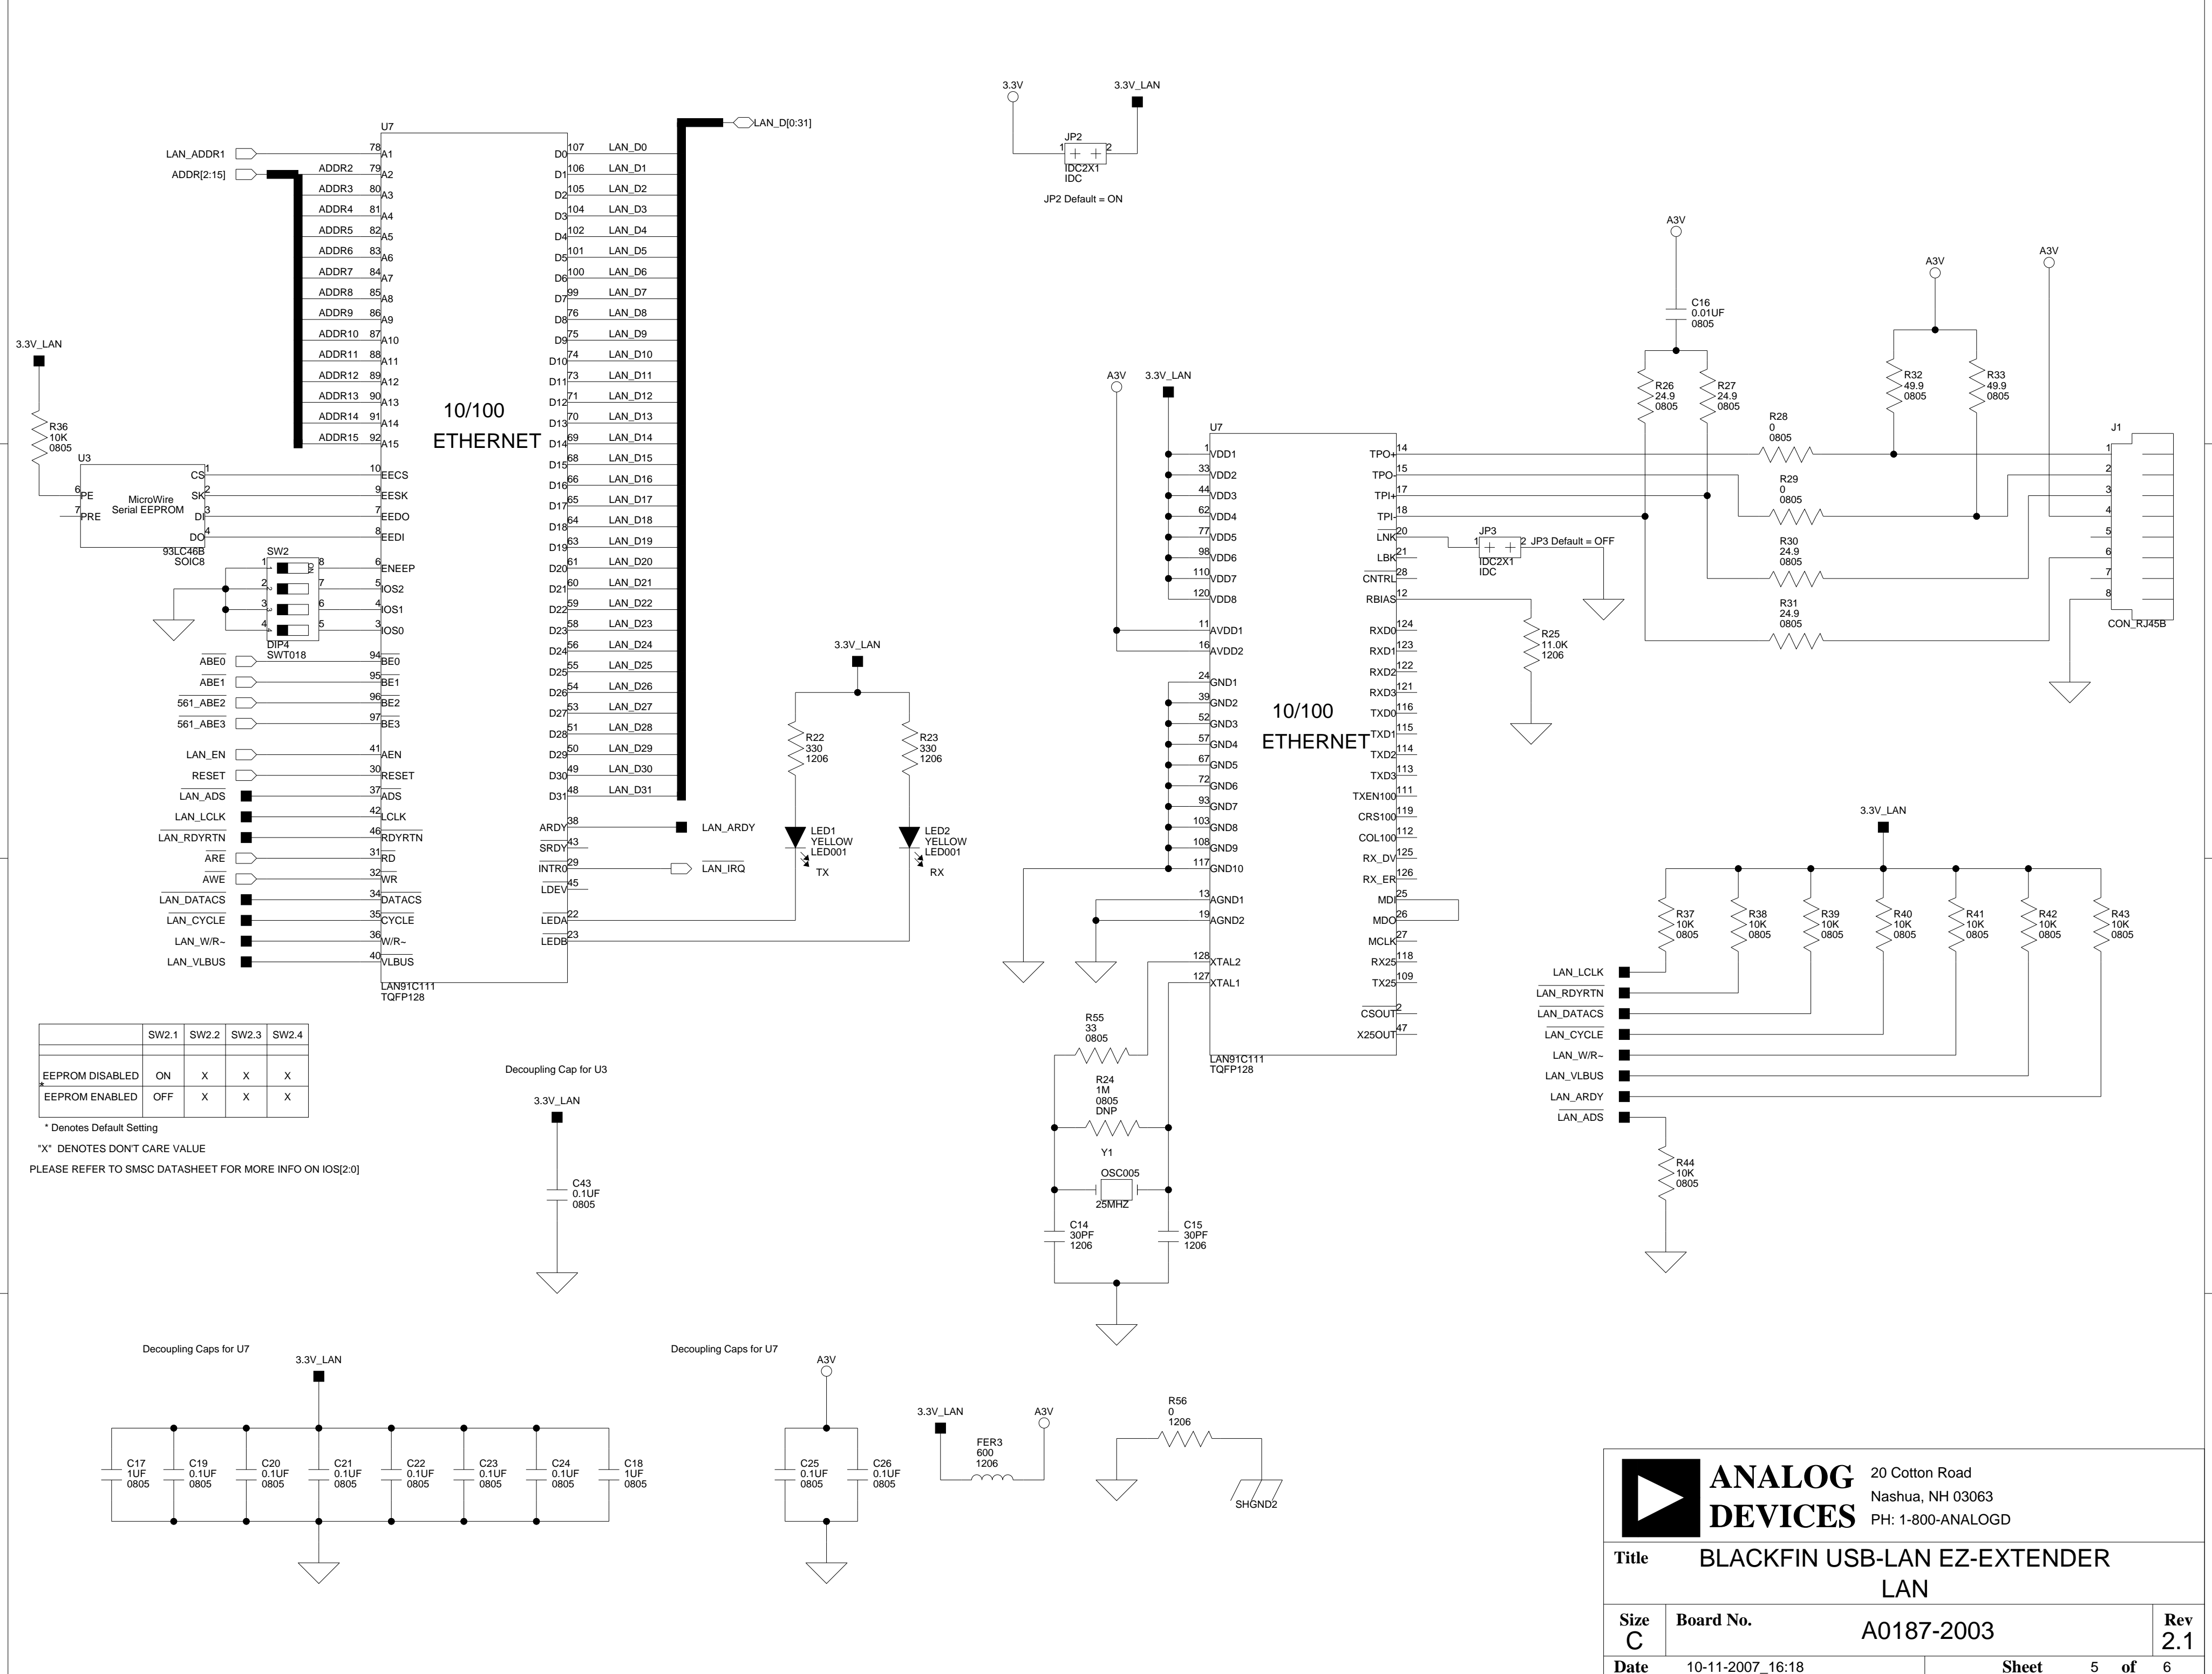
3.3V 3.3V_LAN
JP2
1 2
IDC2X1
IDC
JP2 Default = ON

U7
LAN_ADDR1 78 A1
ADDR[2:15]
ADDR2 79 A2
ADDR3 80 A3
ADDR4 81 A4
ADDR5 82 A5
ADDR6 83 A6
ADDR7 84 A7
ADDR8 85 A8
ADDR9 86 A9
ADDR10 87 A10
ADDR11 88 A11
ADDR12 89 A12
ADDR13 90 A13
ADDR14 91 A14
ADDR15 92 A15

10/100
ETHERNET

LAN_D[0:31]
D0 107 LAN_D0
D1 106 LAN_D1
D2 105 LAN_D2
D3 104 LAN_D3
D4 102 LAN_D4
D5 101 LAN_D5
D6 100 LAN_D6
D7 99 LAN_D7
D8 76 LAN_D8
D9 75 LAN_D9
D10 74 LAN_D10
D11 73 LAN_D11
D12 71 LAN_D12
D13 70 LAN_D13
D14 69 LAN_D14
D15 68 LAN_D15
D16 66 LAN_D16
D17 65 LAN_D17
D18 64 LAN_D18
D19 63 LAN_D19
D20 61 LAN_D20
D21 60 LAN_D21
D22 59 LAN_D22
D23 58 LAN_D23
D24 56 LAN_D24
D25 55 LAN_D25
D26 54 LAN_D26
D27 53 LAN_D27
D28 51 LAN_D28
D29 50 LAN_D29
D30 49 LAN_D30
D31 48 LAN_D31

3.3V_LAN
R36
10K
0805
U3
CS 1 10 EECS
SK 2 9 EESK
DI 3 7 EEDO
DO 4 8 EEDI
6 PE
7 PRE
MicroWire
Serial EEPROM
93LC46B
SOIC8
SW2
1 8
2 7
3 6
4 5
DIP4
SWT018
6 ENEEP
5 IOS2
4 IOS1
3 IOS0
ABE0 94 BE0
ABE1 95 BE1
561_ABE2 96 BE2
561_ABE3 97 BE3
LAN_EN 41 AEN
RESET 30 RESET
LAN_ADS 37 ADS
LAN_LCLK 42 LCLK
LAN_RDYRTN 46 RDYRTN
ARE 31 RD
AWE 32 WR
LAN_DATACS 34 DATACS
LAN_CYCLE 35 CYCLE
LAN_W/R~ 36 W/R~
LAN_VLBUS 40 VLBUS
LAN91C111
TQFP128
ARDY 38 LAN_ARDY
SRDY 43
INTR0 29 LAN_IRQ
LDEV 45
LEDA 22
LEDB 23

3.3V_LAN
R22
330
1206
R23
330
1206
LED1
YELLOW
LED001
TX
LED2
YELLOW
LED001
RX

| | SW2.1 | SW2.2 | SW2.3 | SW2.4 |
|---|---|---|---|---|
| | | | | |
| *EEPROM DISABLED | ON | X | X | X |
| EEPROM ENABLED | OFF | X | X | X |

* Denotes Default Setting
"X" DENOTES DON'T CARE VALUE
PLEASE REFER TO SMSC DATASHEET FOR MORE INFO ON IOS[2:0]

Decoupling Cap for U3
3.3V_LAN
C43
0.1UF
0805

A3V 3.3V_LAN
U7
1 VDD1
33 VDD2
44 VDD3
62 VDD4
77 VDD5
98 VDD6
110 VDD7
120 VDD8
11 AVDD1
16 AVDD2
24 GND1
39 GND2
52 GND3
57 GND4
67 GND5
72 GND6
93 GND7
103 GND8
108 GND9
117 GND10
13 AGND1
19 AGND2
128 XTAL2
127 XTAL1
10/100
ETHERNET
TPO+ 14
TPO- 15
TPI+ 17
TPI- 18
LNK 20
LBK 21
CNTRL 28
RBIAS 12
RXD0 124
RXD1 123
RXD2 122
RXD3 121
TXD0 116
TXD1 115
TXD2 114
TXD3 113
TXEN100 111
CRS100 119
COL100 112
RX_DV 125
RX_ER 126
MDI 25
MDO 26
MCLK 27
RX25 118
TX25 109
CSOUT 2
X25OUT 47
LAN91C111
TQFP128
JP3
1 2 JP3 Default = OFF
IDC2X1
IDC
R25
11.0K
1206
R55
33
0805
R24
1M
0805
DNP
Y1
OSC005
25MHZ
C14
30PF
1206
C15
30PF
1206

A3V
C16
0.01UF
0805
A3V A3V
R26
24.9
0805
R27
24.9
0805
R32
49.9
0805
R33
49.9
0805
R28
0
0805
R29
0
0805
R30
24.9
0805
R31
24.9
0805
J1
1 2 3 4 5 6 7 8
CON_RJ45B

3.3V_LAN
R37 10K 0805
R38 10K 0805
R39 10K 0805
R40 10K 0805
R41 10K 0805
R42 10K 0805
R43 10K 0805
LAN_LCLK
LAN_RDYRTN
LAN_DATACS
LAN_CYCLE
LAN_W/R~
LAN_VLBUS
LAN_ARDY
LAN_ADS
R44
10K
0805

Decoupling Caps for U7
3.3V_LAN
C17 1UF 0805
C19 0.1UF 0805
C20 0.1UF 0805
C21 0.1UF 0805
C22 0.1UF 0805
C23 0.1UF 0805
C24 0.1UF 0805
C18 1UF 0805

Decoupling Caps for U7
A3V
C25 0.1UF 0805
C26 0.1UF 0805

3.3V_LAN A3V
FER3
600
1206

R56
0
1206
SHGND2

ANALOG DEVICES
20 Cotton Road
Nashua, NH 03063
PH: 1-800-ANALOGD
Title BLACKFIN USB-LAN EZ-EXTENDER
LAN
Size C
Board No. A0187-2003
Rev 2.1
Date 10-11-2007_16:18
Sheet 5 of 6